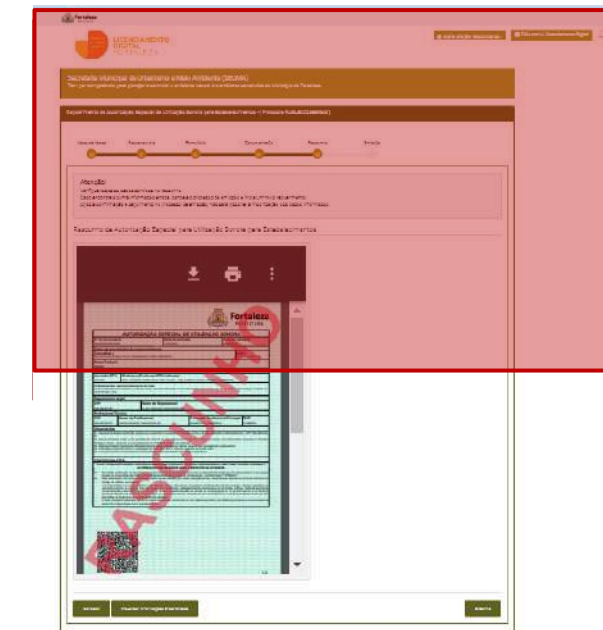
Fortaleza

LICENCIAMENTO DIGITAL FORTALEZA

Secretaria Municipal do Urbanismo e Meio Ambiente (SEUMA)

Requerimento de Autorização Especial de Utilização Sonora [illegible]

Atenção!

Resumo de Autorização Especial para Utilização Sonora para Estabelecimentos

Fortaleza
PREFEITURA

AUTORIZAÇÃO ESPECIAL DE UTILIZAÇÃO SONORA

RASCUNHO